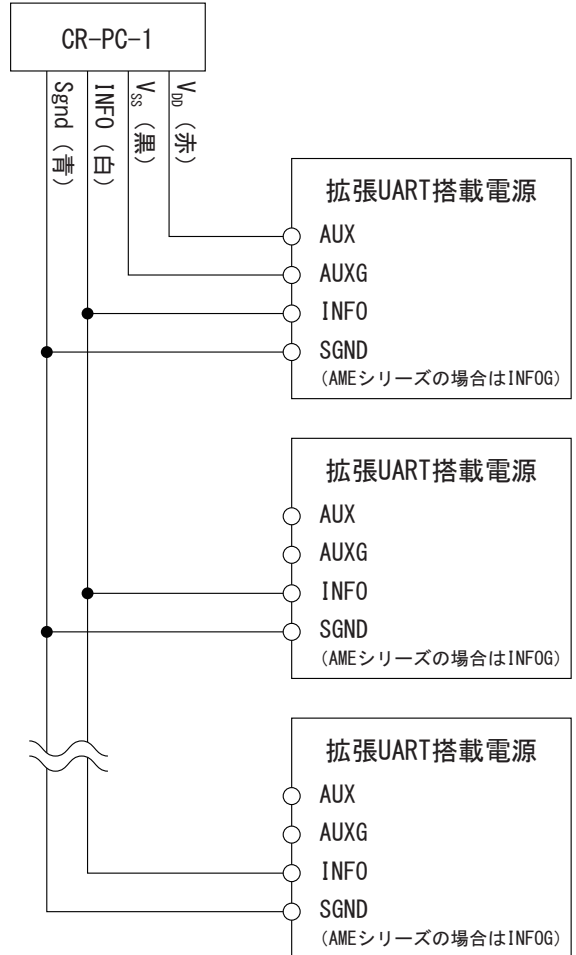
CR-PC-1

Sgnd（青）
INFO（白）
$V_{SS}$（黒）
$V_{DD}$（赤）

拡張UART搭載電源
AUX
AUXG
INFO
SGND
（AMEシリーズの場合はINFOG）

拡張UART搭載電源
AUX
AUXG
INFO
SGND
（AMEシリーズの場合はINFOG）

拡張UART搭載電源
AUX
AUXG
INFO
SGND
（AMEシリーズの場合はINFOG）